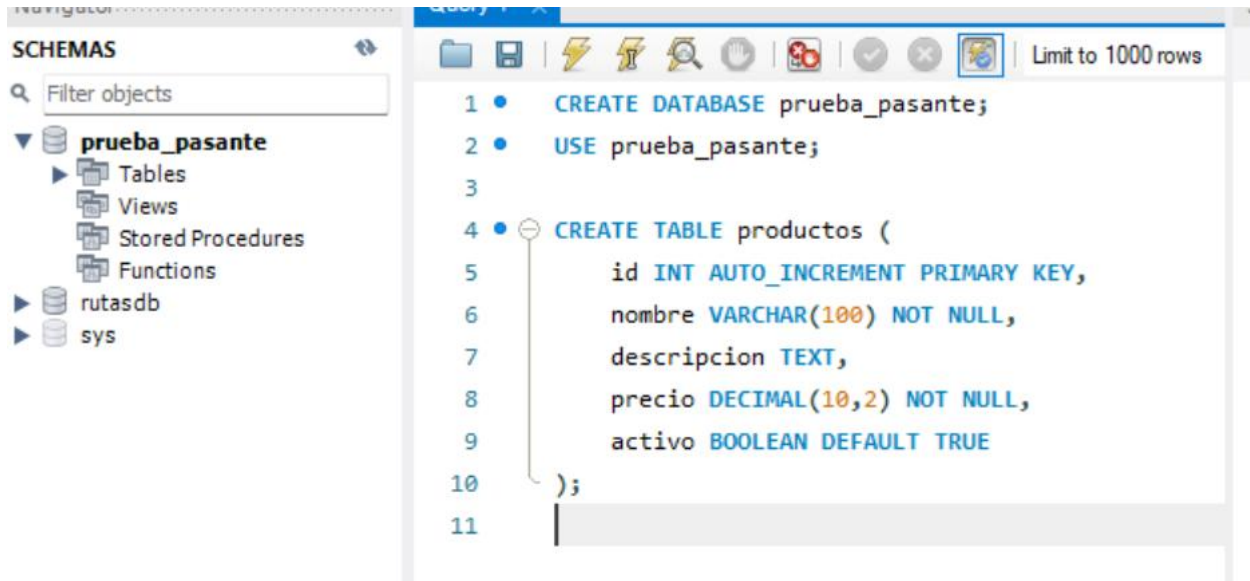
Navigator

SCHEMAS

Filter objects

prueba_pasante
Tables
Views
Stored Procedures
Functions
rutasdb
sys

Query 1

Limit to 1000 rows

1 CREATE DATABASE prueba_pasante;
2 USE prueba_pasante;
3
4 CREATE TABLE productos (
5 id INT AUTO_INCREMENT PRIMARY KEY,
6 nombre VARCHAR(100) NOT NULL,
7 descripcion TEXT,
8 precio DECIMAL(10,2) NOT NULL,
9 activo BOOLEAN DEFAULT TRUE
10 );
11